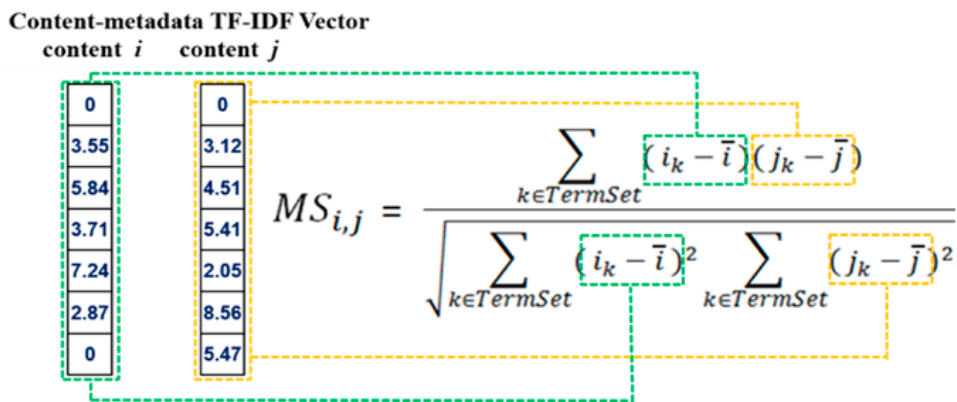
Content-metadata TF-IDF Vector

content $i$ content $j$

| content $i$ | content $j$ |
|---|---|
| 0 | 0 |
| 3.55 | 3.12 |
| 5.84 | 4.51 |
| 3.71 | 5.41 |
| 7.24 | 2.05 |
| 2.87 | 8.56 |
| 0 | 5.47 |

$MS_{i,j} = \frac{\sum_{k \in TermSet} (i_k - \bar{i})(j_k - \bar{j})}{\sqrt{\sum_{k \in TermSet} (i_k - \bar{i})^2 \sum_{k \in TermSet} (j_k - \bar{j})^2}}$